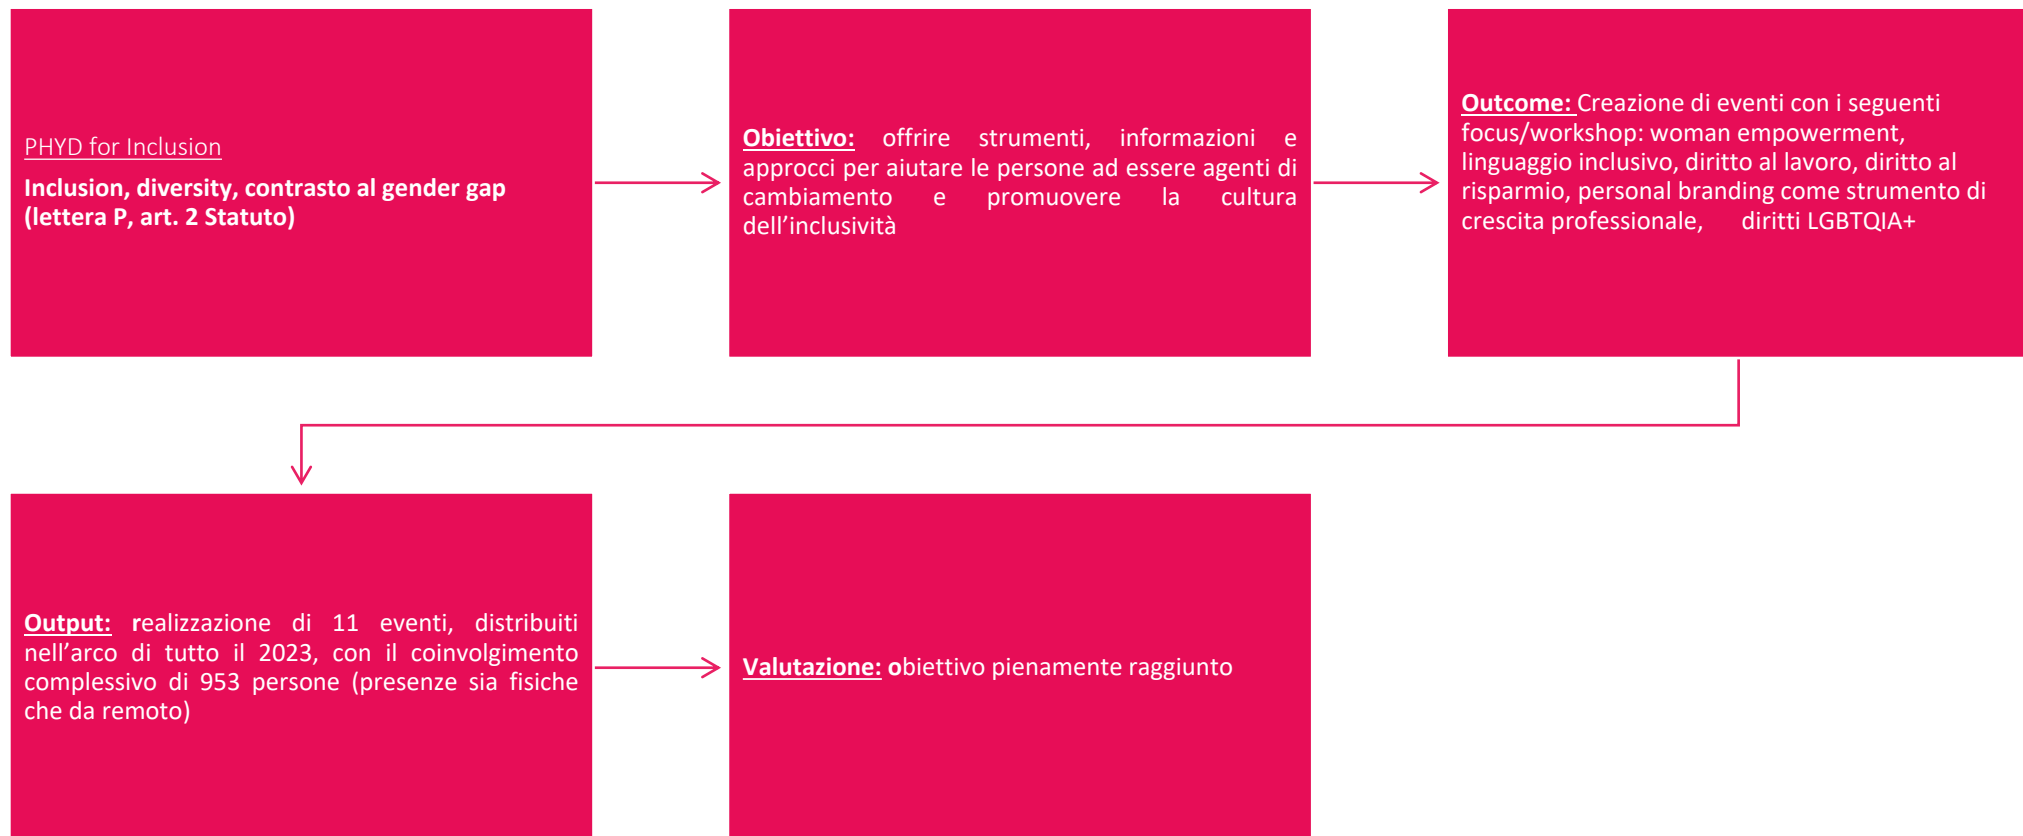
PHYD for Inclusion

Inclusion, diversity, contrasto al gender gap (lettera P, art. 2 Statuto)

Obiettivo: offrire strumenti, informazioni e approcci per aiutare le persone ad essere agenti di cambiamento e promuovere la cultura dell'inclusività

Outcome: Creazione di eventi con i seguenti focus/workshop: woman empowerment, linguaggio inclusivo, diritto al lavoro, diritto al risparmio, personal branding come strumento di crescita professionale, diritti LGBTQIA+

Output: realizzazione di 11 eventi, distribuiti nell'arco di tutto il 2023, con il coinvolgimento complessivo di 953 persone (presenze sia fisiche che da remoto)

Valutazione: obiettivo pienamente raggiunto